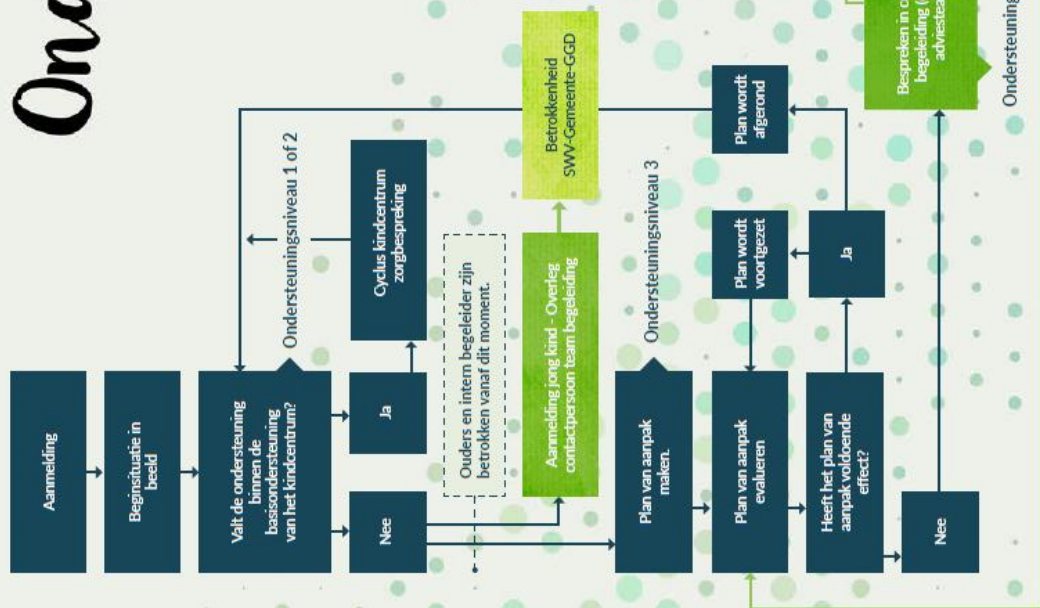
Ond

Aanmelding

Beginsituatie in beeld

Valt de ondersteuning binnen de basisondersteuning van het kindcentrum?

Ja

Nee

Cyclus kindcentrum zorgbespreking

Ondersteuningsniveau 1 of 2

Ouders en intern begeleider zijn betrokken vanaf dit moment.

Aanmelding jong kind - Overleg contactpersoon team begeleiding

Betrokkenheid SWV-Gemeente-GGD

Ondersteuningsniveau 3

Plan van aanpak maken.

Plan van aanpak evalueren

Plan wordt voortgezet

Plan wordt afgerond

Heeft het plan van aanpak voldoende effect?

Ja

Nee

Bespreken in c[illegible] begeleiding ([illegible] adviestea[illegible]

Ondersteuning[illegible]